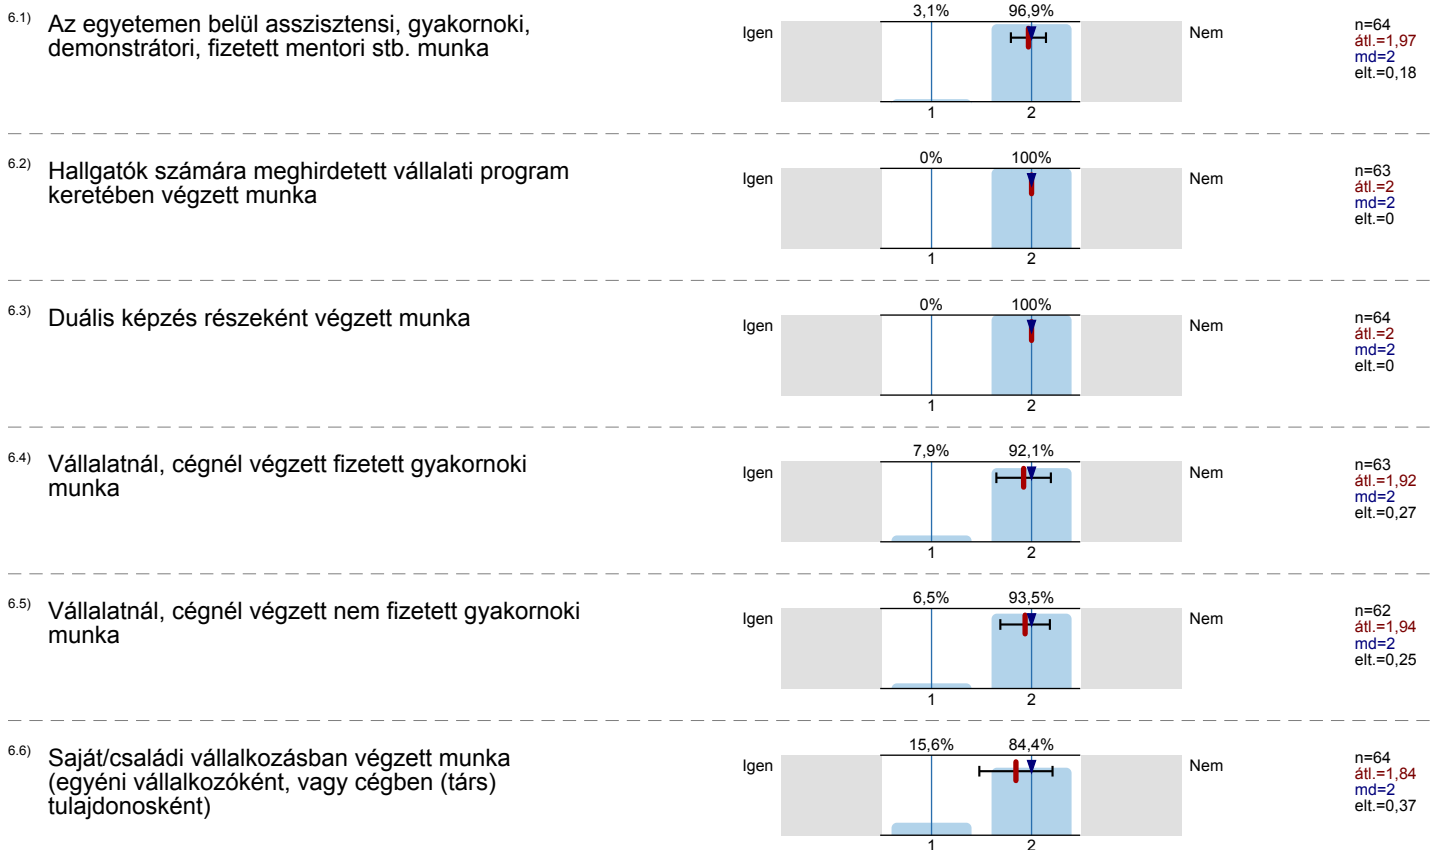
6.1) Az egyetemen belül asszisztensi, gyakornoki, demonstrátori, fizetett mentori stb. munka

3,1% 96,9%
Igen Nem
1 2

n=64
átl.=1,97
md=2
elt.=0,18

6.2) Hallgatók számára meghirdetett vállalati program keretében végzett munka

0% 100%
Igen Nem
1 2

n=63
átl.=2
md=2
elt.=0

6.3) Duális képzés részeként végzett munka

0% 100%
Igen Nem
1 2

n=64
átl.=2
md=2
elt.=0

6.4) Vállalatnál, cégnél végzett fizetett gyakornoki munka

7,9% 92,1%
Igen Nem
1 2

n=63
átl.=1,92
md=2
elt.=0,27

6.5) Vállalatnál, cégnél végzett nem fizetett gyakornoki munka

6,5% 93,5%
Igen Nem
1 2

n=62
átl.=1,94
md=2
elt.=0,25

6.6) Saját/családi vállalkozásban végzett munka (egyéni vállalkozóként, vagy cégben (társ) tulajdonosként)

15,6% 84,4%
Igen Nem
1 2

n=64
átl.=1,84
md=2
elt.=0,37